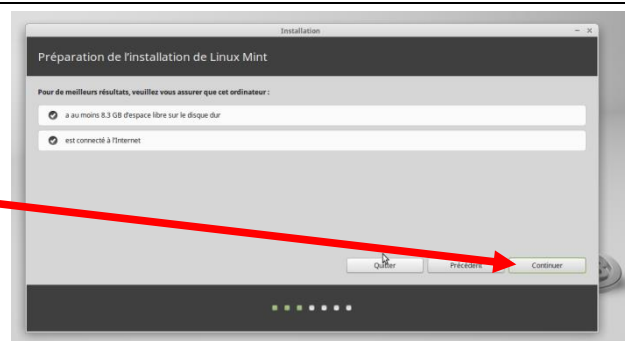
Installation

Préparation de l'installation de Linux Mint

Pour de meilleurs résultats, veuillez vous assurer que cet ordinateur :

a au moins 8.3 GB d'espace libre sur le disque dur

est connecté à l'Internet

Quitter

Précédent

Continuer